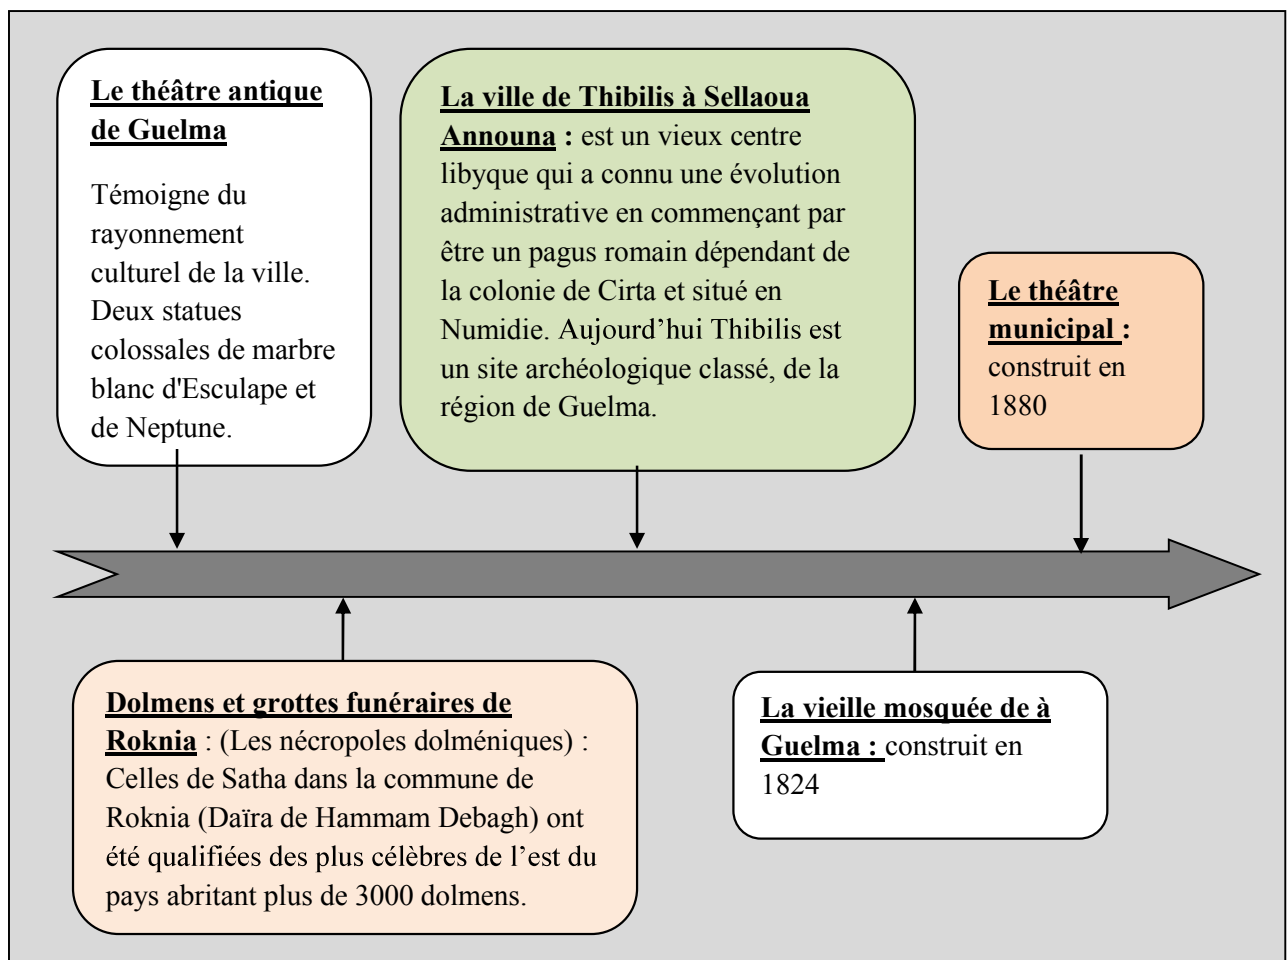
**Le théâtre antique de Guelma**

Témoigne du rayonnement culturel de la ville. Deux statues colossales de marbre blanc d'Esculape et de Neptune.

**La ville de Thibilis à Sellaoua Announa :** est un vieux centre libyque qui a connu une évolution administrative en commençant par être un pagus romain dépendant de la colonie de Cirta et situé en Numidie. Aujourd'hui Thibilis est un site archéologique classé, de la région de Guelma.

**Le théâtre municipal :** construit en 1880

**Dolmens et grottes funéraires de Roknia** : (Les nécropoles dolméniques) : Celles de Satha dans la commune de Roknia (Daïra de Hammam Debagh) ont été qualifiées des plus célèbres de l'est du pays abritant plus de 3000 dolmens.

**La vieille mosquée de à Guelma :** construit en 1824